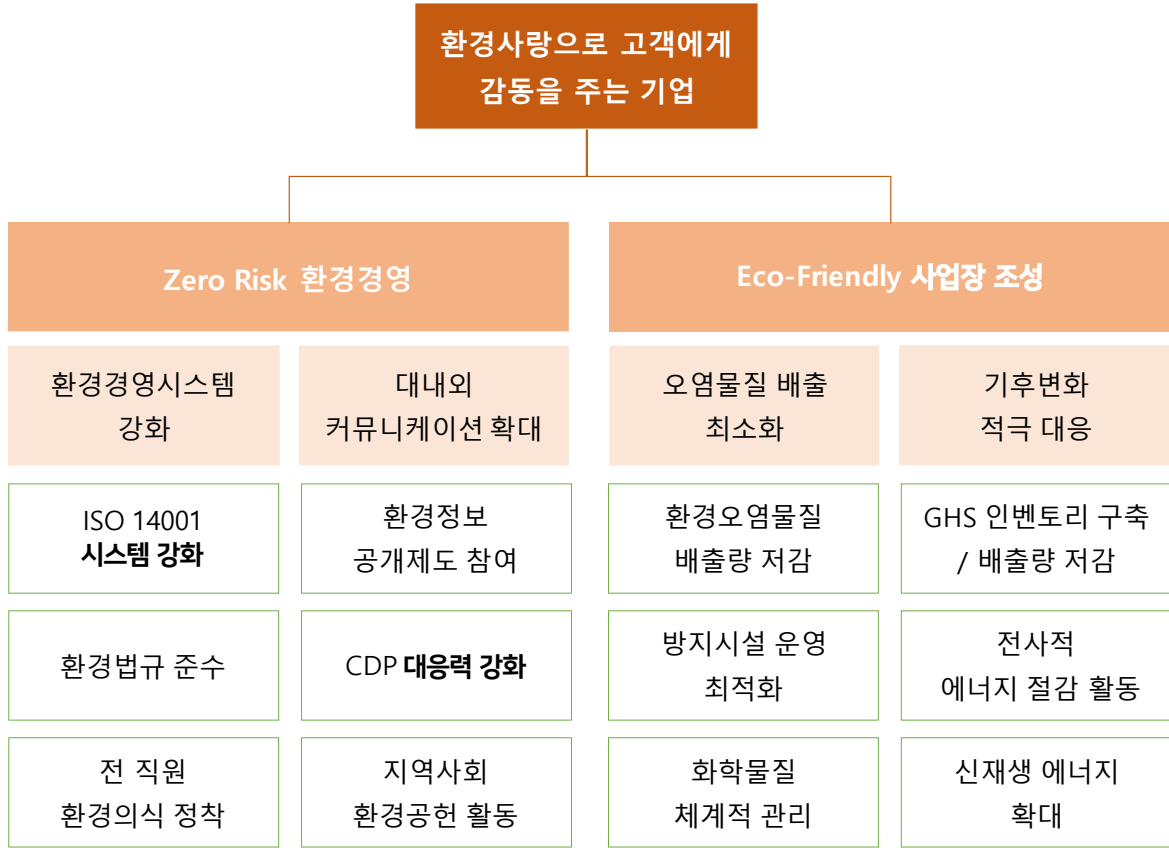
환경사랑으로 고객에게 감동을 주는 기업

Zero Risk 환경경영

Eco-Friendly 사업장 조성

환경경영시스템 강화

대내외 커뮤니케이션 확대

오염물질 배출 최소화

기후변화 적극 대응

ISO 14001 시스템 강화

환경정보 공개제도 참여

환경오염물질 배출량 저감

GHS 인벤토리 구축 / 배출량 저감

환경법규 준수

CDP 대응력 강화

방지시설 운영 최적화

전사적 에너지 절감 활동

전 직원 환경의식 정착

지역사회 환경공헌 활동

화학물질 체계적 관리

신재생 에너지 확대